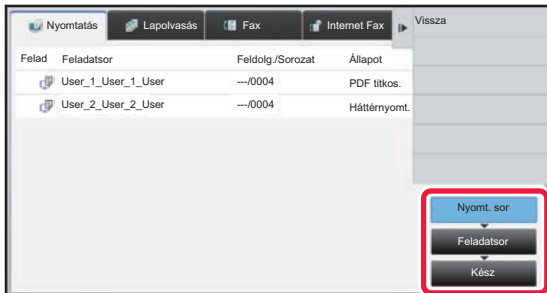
Nyomtatás | Lapolvasás | Fax | Internet Fax | Vissza

| Felad | Feladatsor | Feldolg./Sorozat | Állapot |
|---|---|---|---|
| | User_1_User_1_User | ---/0004 | PDF titkos. |
| | User_2_User_2_User | ---/0004 | Háttérnyomt. |

Nyomt. sor

Feladatsor

Kész